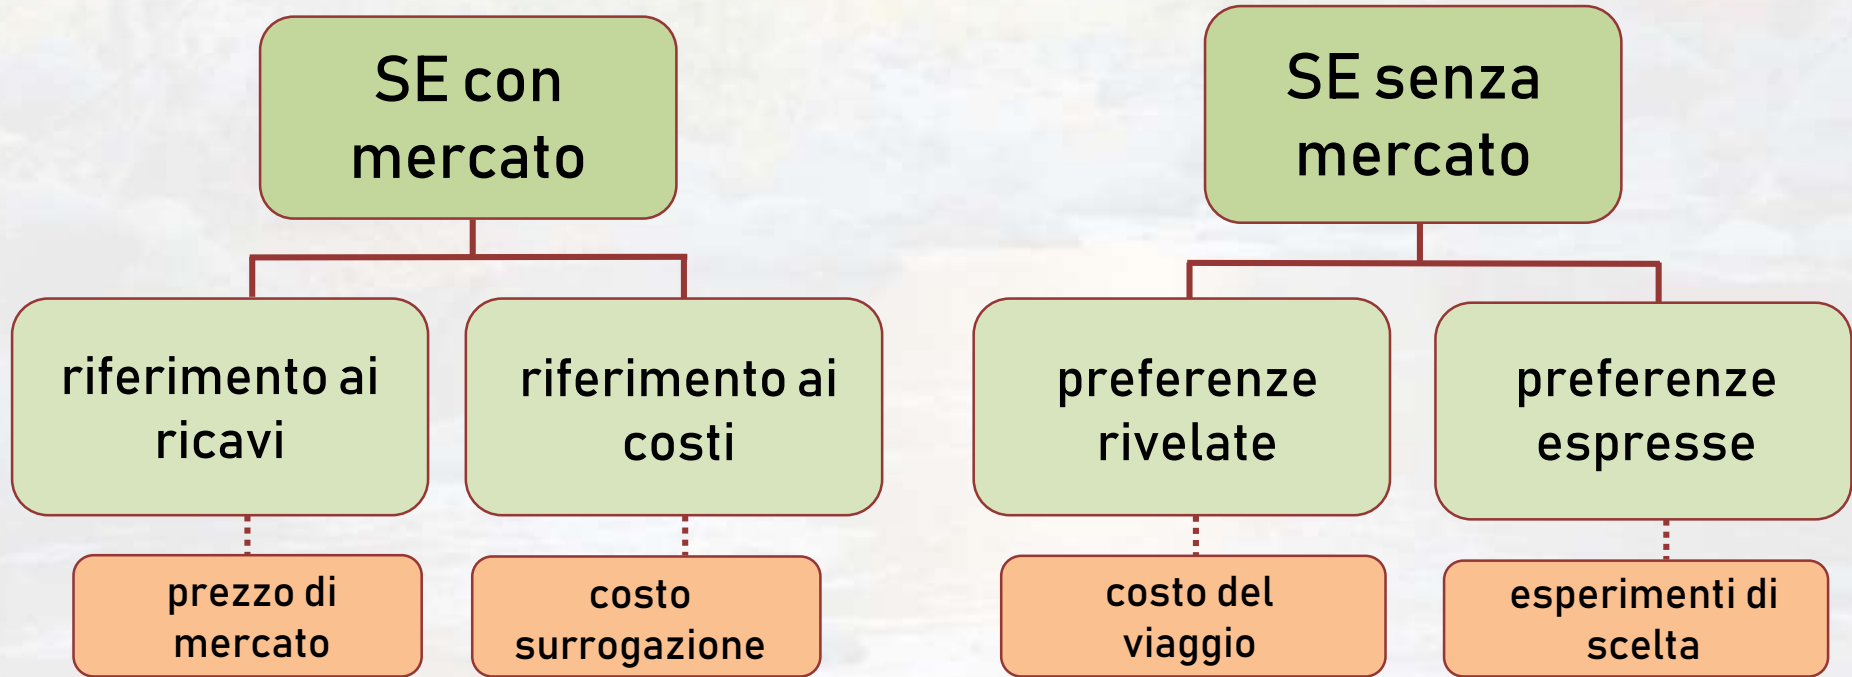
SE con mercato

riferimento ai ricavi

prezzo di mercato

riferimento ai costi

costo surrogazione

SE senza mercato

preferenze rivelate

costo del viaggio

preferenze espresse

esperimenti di scelta